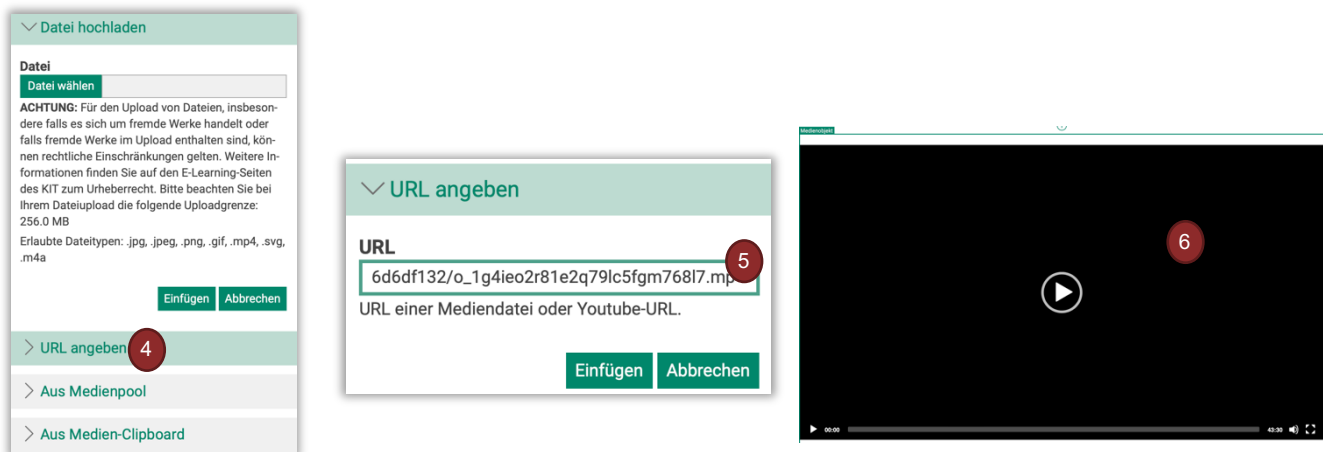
Datei hochladen

Datei

Datei wählen

**ACHTUNG:** Für den Upload von Dateien, insbesondere falls es sich um fremde Werke handelt oder falls fremde Werke im Upload enthalten sind, können rechtliche Einschränkungen gelten. Weitere Informationen finden Sie auf den E-Learning-Seiten des KIT zum Urheberrecht. Bitte beachten Sie bei Ihrem Dateiupload die folgende Uploadgrenze: 256.0 MB

Erlaubte Dateitypen: .jpg, .jpeg, .png, .gif, .mp4, .svg, .m4a

Einfügen Abbrechen

URL angeben 4

Aus Medienpool

Aus Medien-Clipboard

URL angeben

URL

6d6df132/o_1g4ieo2r81e2q79lc5fgm768l7.mp 5

URL einer Mediendatei oder Youtube-URL.

Einfügen Abbrechen

Medienobjekt

6

00:00

43:30